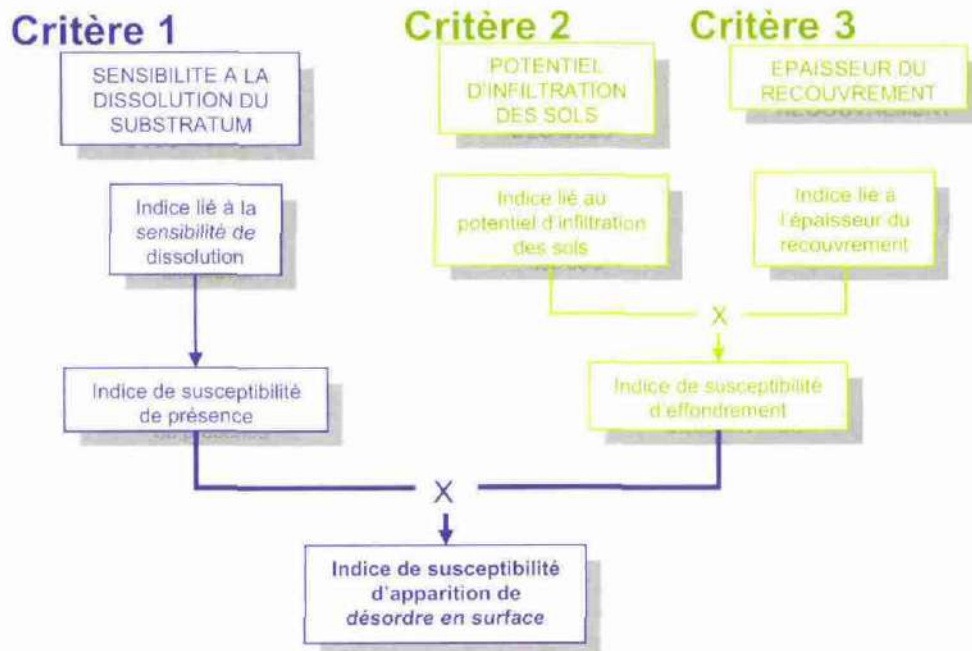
Critère 1

SENSIBILITE A LA DISSOLUTION DU SUBSTRATUM

Indice lié à la sensibilité de dissolution

Indice de susceptibilité de présence

Critère 2

POTENTIEL D'INFILTRATION DES SOLS

Indice lié au potentiel d'infiltration des sols

Critère 3

EPAISSEUR DU RECOUVREMENT

Indice lie à l'épaisseur du recouvrement

X

Indice de susceptibilité d'effondrement

X

Indice de susceptibilité d'apparition de désordre en surface